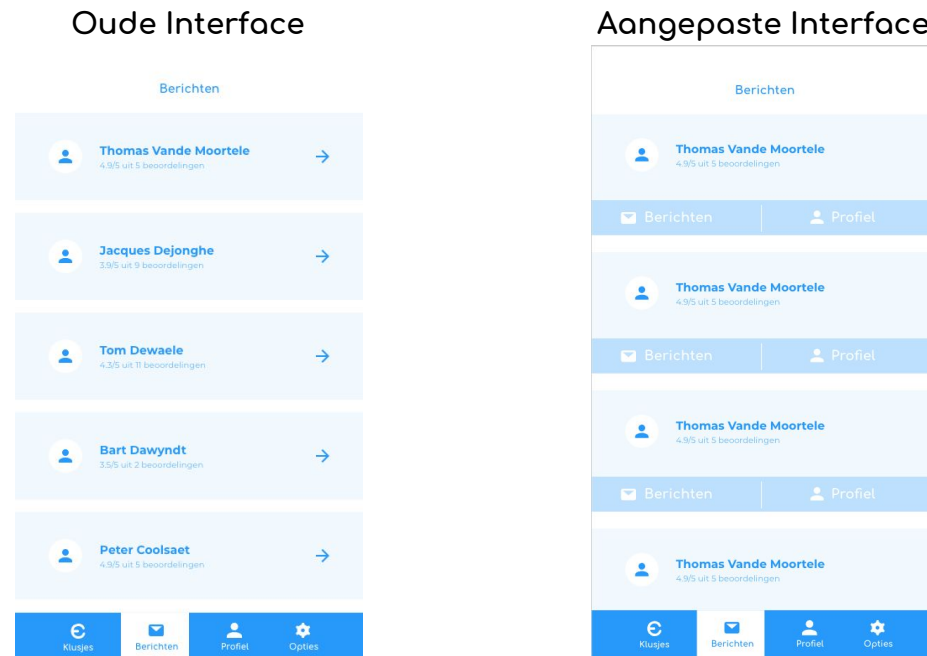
Oude Interface

Berichten

Thomas Vande Moortele
4.9/5 uit 5 beoordelingen

Jacques Dejonghe
3.9/5 uit 9 beoordelingen

Tom Dewaele
4.3/5 uit 11 beoordelingen

Bart Dawyndt
3.5/5 uit 2 beoordelingen

Peter Coolsaet
4.9/5 uit 5 beoordelingen

Klusjes Berichten Profiel Opties

Aangepaste Interface

Berichten

Thomas Vande Moortele
4.9/5 uit 5 beoordelingen

Berichten Profiel

Thomas Vande Moortele
4.9/5 uit 5 beoordelingen

Berichten Profiel

Thomas Vande Moortele
4.9/5 uit 5 beoordelingen

Berichten Profiel

Thomas Vande Moortele
4.9/5 uit 5 beoordelingen

Klusjes Berichten Profiel Opties